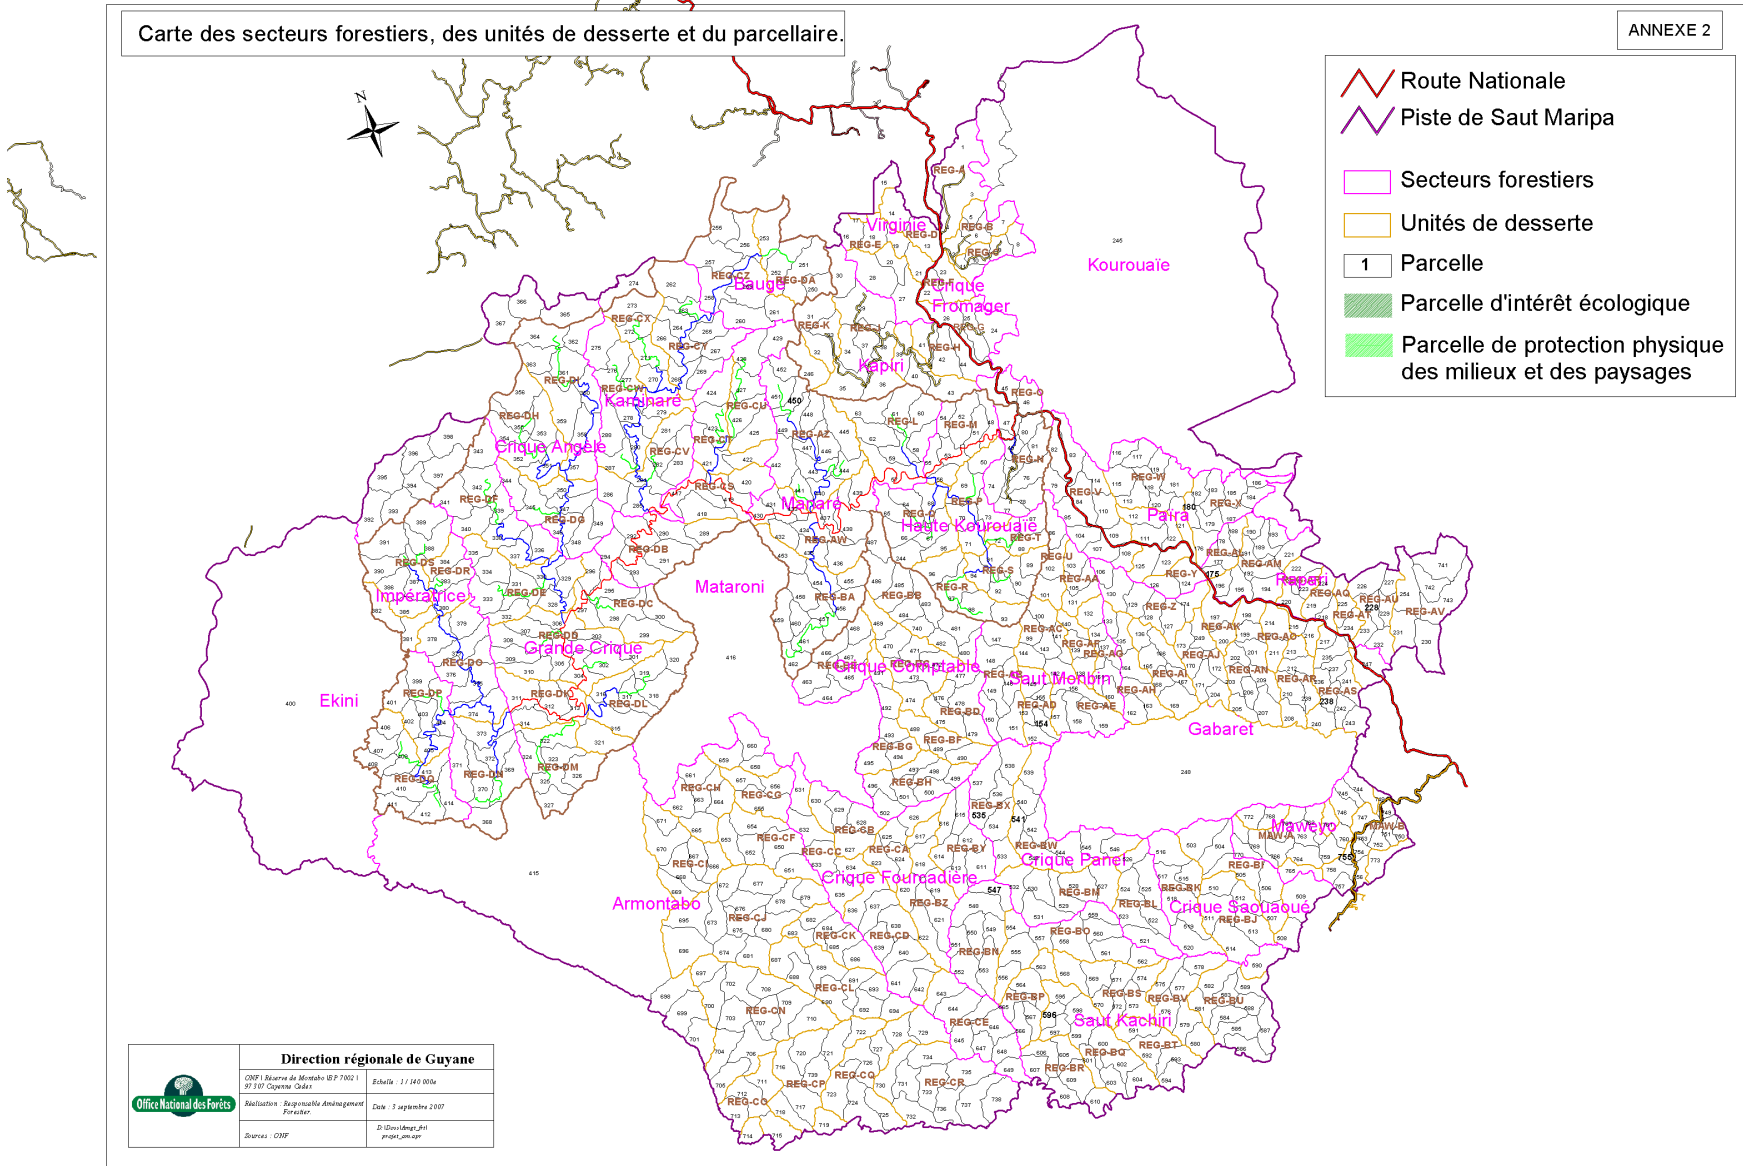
Carte des secteurs forestiers, des unités de desserte et du parcellaire.

ANNEXE 2

Route Nationale
Piste de Saut Maripa
Secteurs forestiers
Unités de desserte
1 Parcelle
Parcelle d'intérêt écologique
Parcelle de protection physique des milieux et des paysages

N

Kourouaïe
Virginie
Bauge
Crique Fromager
Kapiri
Kaminare
Crique Angèle
Marare
Haute Kourouaïe
Paira
Mataroni
Impératrice
Grande Crique
Ekini
Crique Comptable
Saut Monbin
Rapari
Gabaret
Maweyo
Crique Pane
Crique Fourcadière
Armontabo
Crique Saouaoué
Saut Kachiri

Direction régionale de Guyane
Office National des Forêts
ONF | Réserve de Montabo BP 7002 | 97 307 Cayenne Cedex
Echelle : 1 / 140 000e
Réalisation : Responsable Aménagement Forestier
Date : 3 septembre 2007
Sources : ONF
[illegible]